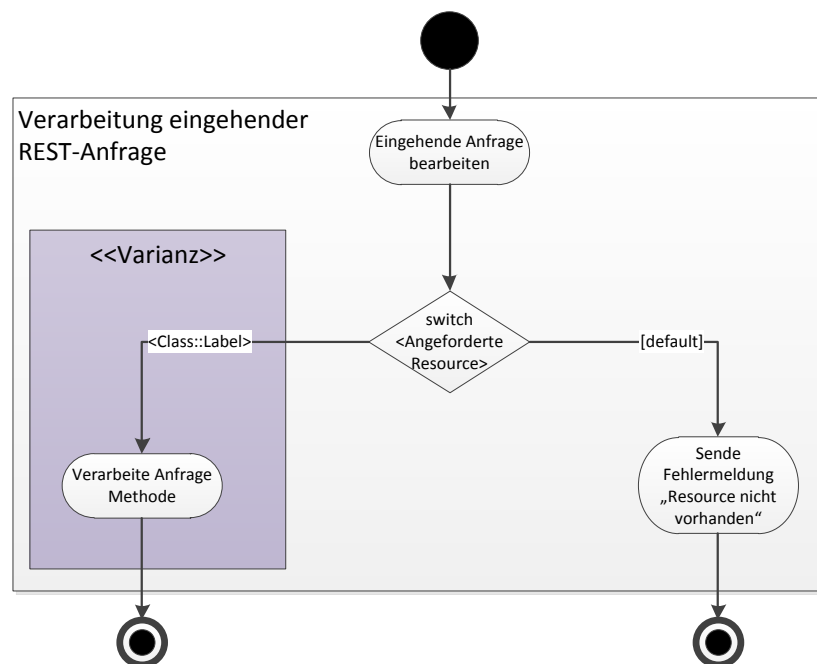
Verarbeitung eingehender REST-Anfrage

Eingehende Anfrage bearbeiten

<<Varianz>>

switch <Angeforderte Resource>

<Class::Label>

[default]

Verarbeite Anfrage Methode

Sende Fehlermeldung „Resource nicht vorhanden“